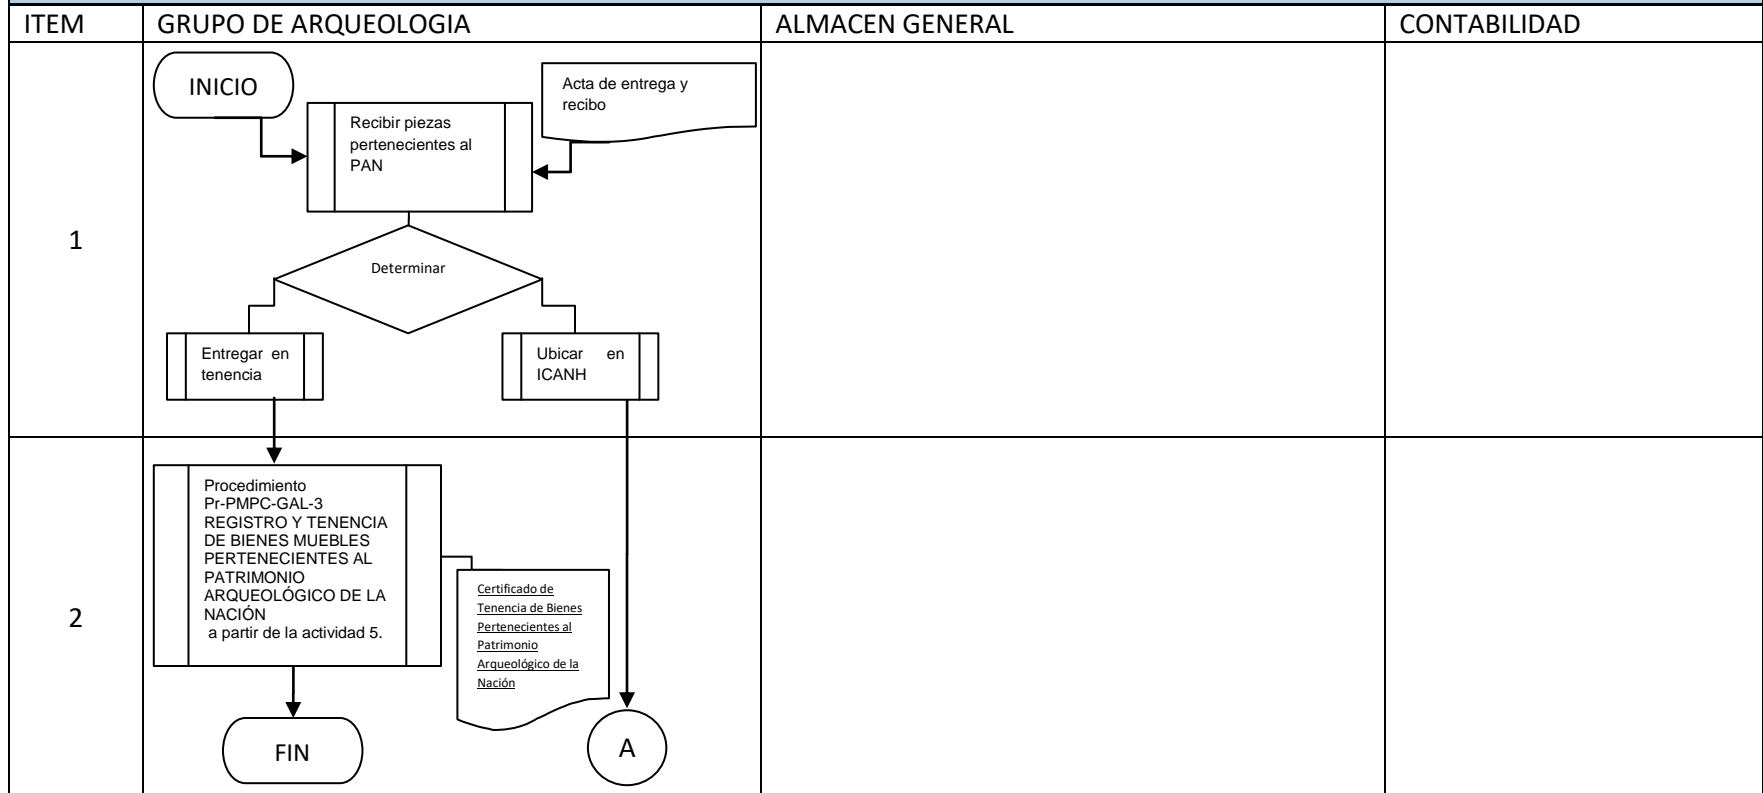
| ITEM | GRUPO DE ARQUEOLOGIA | ALMACEN GENERAL | CONTABILIDAD |
|---|---|---|---|
| 1 | INICIO<br>Recibir piezas pertenecientes al PAN<br>Acta de entrega y recibo<br>Determinar<br>Entregar en tenencia<br>Ubicar en ICANH | | |
| 2 | Procedimiento Pr-PMPC-GAL-3 REGISTRO Y TENENCIA DE BIENES MUEBLES PERTENECIENTES AL PATRIMONIO ARQUEOLÓGICO DE LA NACIÓN a partir de la actividad 5.<br>Certificado de Tenencia de Bienes Pertenecientes al Patrimonio Arqueológico de la Nación<br>FIN<br>A | | |